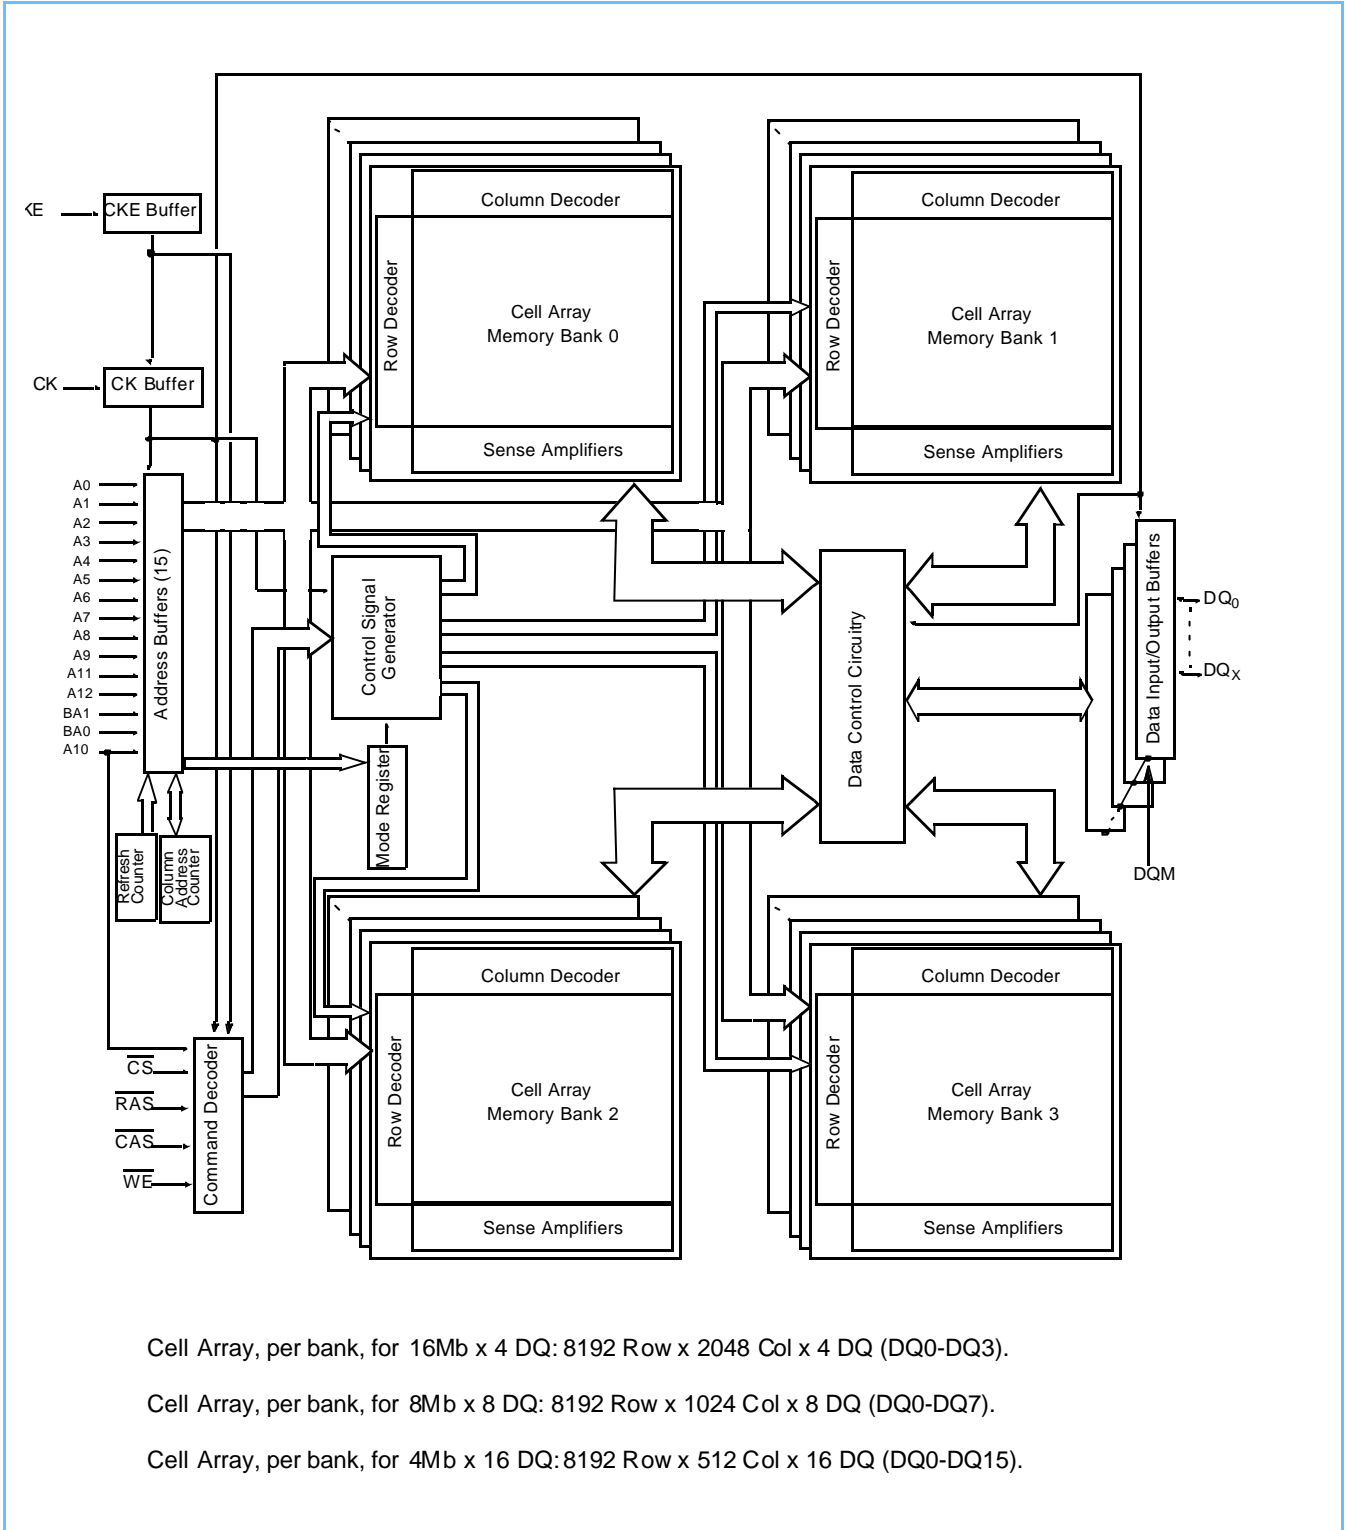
CKE Buffer

‹E

CK Buffer

CK

Column Decoder
Row Decoder
Cell Array
Memory Bank 0
Sense Amplifiers

Column Decoder
Row Decoder
Cell Array
Memory Bank 1
Sense Amplifiers

A0
A1
A2
A3
A4
A5
A6
A7
A8
A9
A11
A12
BA1
BA0
A10

Address Buffers (15)

Control Signal Generator

Mode Register

Refresh Counter

Column Address Counter

Data Control Circuitry

Data Input/Output Buffers

$DQ_0$

$DQ_X$

DQM

Column Decoder
Row Decoder
Cell Array
Memory Bank 2
Sense Amplifiers

Column Decoder
Row Decoder
Cell Array
Memory Bank 3
Sense Amplifiers

$\overline{CS}$
$\overline{RAS}$
$\overline{CAS}$
$\overline{WE}$

Command Decoder

Cell Array, per bank, for 16Mb x 4 DQ: 8192 Row x 2048 Col x 4 DQ (DQ0-DQ3).

Cell Array, per bank, for 8Mb x 8 DQ: 8192 Row x 1024 Col x 8 DQ (DQ0-DQ7).

Cell Array, per bank, for 4Mb x 16 DQ: 8192 Row x 512 Col x 16 DQ (DQ0-DQ15).